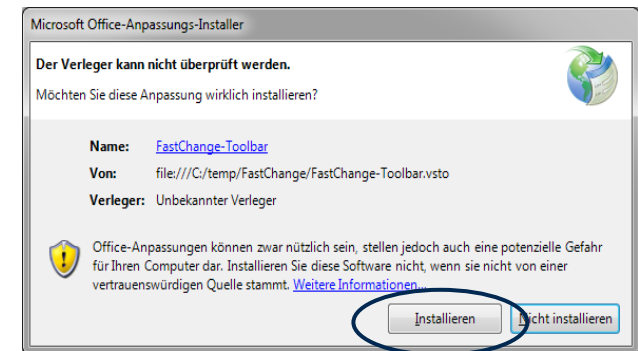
Microsoft Office-Anpassungs-Installer

Der Verleger kann nicht überprüft werden.

Möchten Sie diese Anpassung wirklich installieren?

Name: FastChange-Toolbar

Von: file:///C:/temp/FastChange/FastChange-Toolbar.vsto

Verleger: Unbekannter Verleger

Office-Anpassungen können zwar nützlich sein, stellen jedoch auch eine potenzielle Gefahr für Ihren Computer dar. Installieren Sie diese Software nicht, wenn sie nicht von einer vertrauenswürdigen Quelle stammt. Weitere Informationen...

Installieren

Nicht installieren